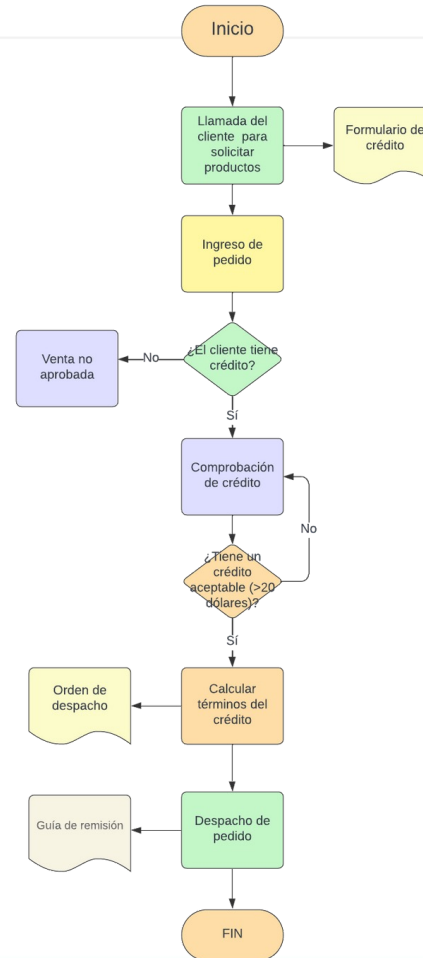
Inicio

Llamada del cliente para solicitar productos

Formulario de crédito

Ingreso de pedido

¿El cliente tiene crédito?

No

Venta no aprobada

Sí

Comprobación de crédito

¿Tiene un crédito aceptable (>20 dólares)?

No

Sí

Calcular términos del crédito

Orden de despacho

Despacho de pedido

Guía de remisión

FIN